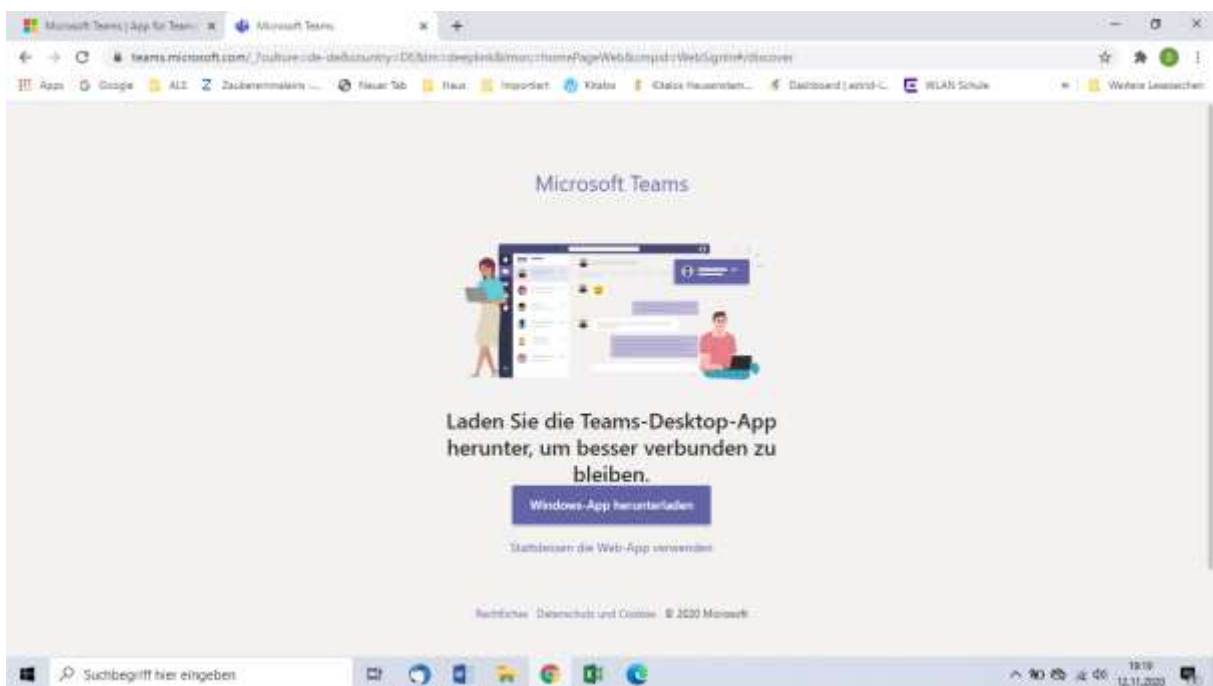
Microsoft Teams | App für Teams × Microsoft Teams × +

teams.microsoft.com/_?culture=de-de&country=DE&lm=deeplink&lmsrc=homePageWeb&cmpid=WebSignIn#/discover

Apps Google ALS Zauberermeisters ... Neuer Tab Haus Importiert Kitabox Kitabox Hausensteen... Dashboard | astrid-L... WLAN Schule » Weitere Lesezeichen

Microsoft Teams

Laden Sie die Teams-Desktop-App herunter, um besser verbunden zu bleiben.

Windows-App herunterladen

Stattdessen die Web-App verwenden

Rechtliches Datenschutz und Cookies © 2020 Microsoft

Suchbegriff hier eingeben

19:19
12.11.2020